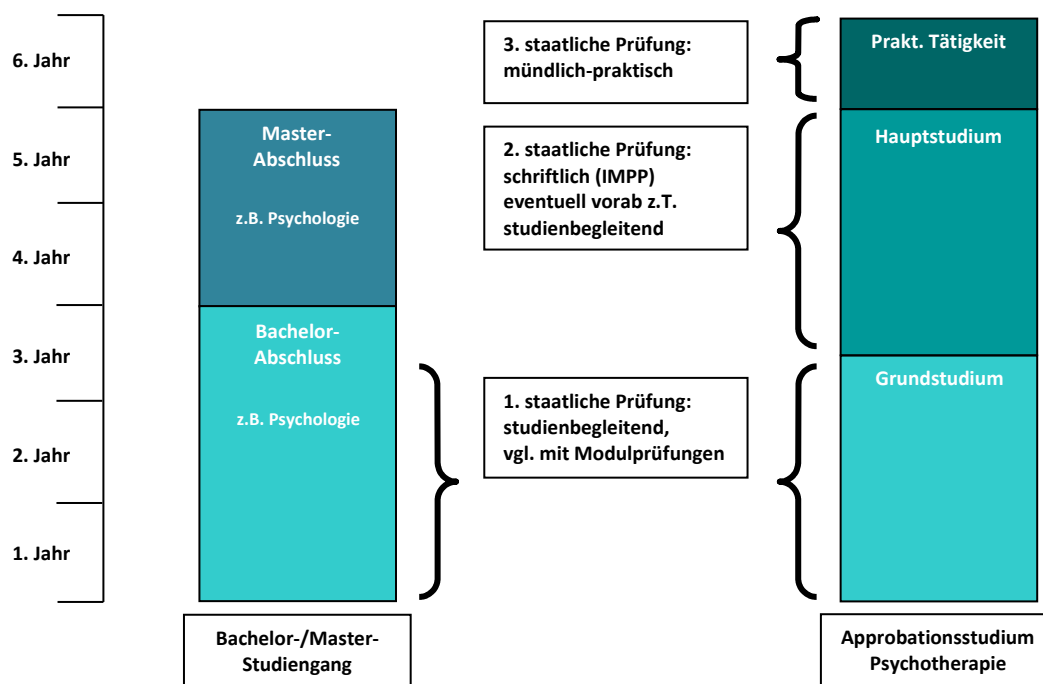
6. Jahr

5. Jahr

4. Jahr

3. Jahr

2. Jahr

1. Jahr

Master-Abschluss

z.B. Psychologie

Bachelor-Abschluss

z.B. Psychologie

Bachelor-/Master-Studiengang

3. staatliche Prüfung: mündlich-praktisch

2. staatliche Prüfung: schriftlich (IMPP) eventuell vorab z.T. studienbegleitend

1. staatliche Prüfung: studienbegleitend, vgl. mit Modulprüfungen

Prakt. Tätigkeit

Hauptstudium

Grundstudium

Approbationsstudium Psychotherapie